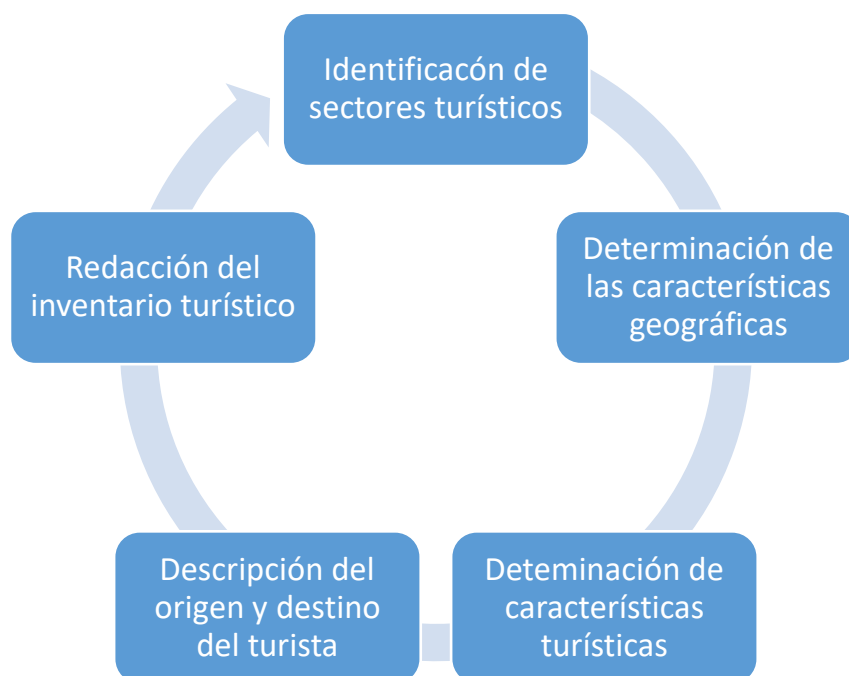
Identificacón de sectores turísticos

Determinación de las características geográficas

Deteminación de características turísticas

Descripción del origen y destino del turista

Redacción del inventario turístico